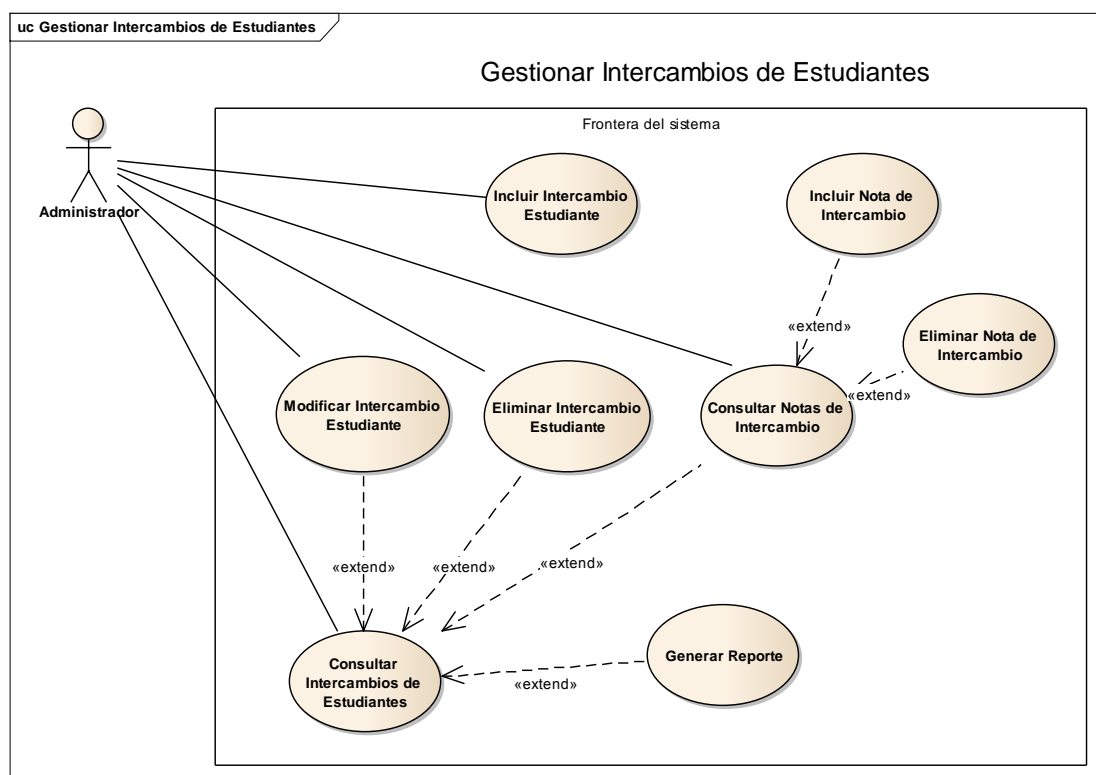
uc Gestionar Intercambios de Estudiantes

Gestionar Intercambios de Estudiantes

Administrador

Frontera del sistema

Incluir Intercambio Estudiante

Incluir Nota de Intercambio

«extend»

Eliminar Nota de Intercambio

«extend»

Modificar Intercambio Estudiante

Eliminar Intercambio Estudiante

Consultar Notas de Intercambio

«extend»

«extend»

«extend»

Consultar Intercambios de Estudiantes

Generar Reporte

«extend»